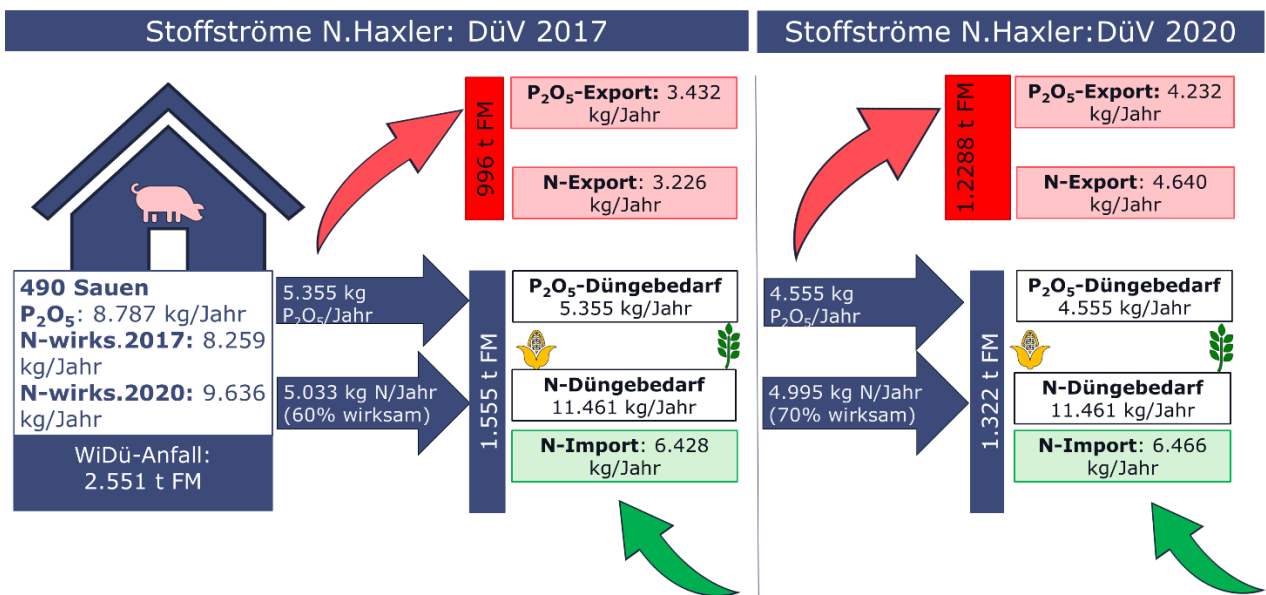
Stoffströme N.Haxler: DüV 2017

996 t FM

$P_2O_5$-Export: 3.432 kg/Jahr

N-Export: 3.226 kg/Jahr

490 Sauen
$P_2O_5$: 8.787 kg/Jahr
N-wirks.2017: 8.259 kg/Jahr
N-wirks.2020: 9.636 kg/Jahr

WiDü-Anfall: 2.551 t FM

5.355 kg $P_2O_5$/Jahr

5.033 kg N/Jahr (60% wirksam)

1.555 t FM

$P_2O_5$-Düngebedarf
5.355 kg/Jahr

N-Düngebedarf
11.461 kg/Jahr

N-Import: 6.428 kg/Jahr

Stoffströme N.Haxler:DüV 2020

1.2288 t FM

$P_2O_5$-Export: 4.232 kg/Jahr

N-Export: 4.640 kg/Jahr

4.555 kg $P_2O_5$/Jahr

4.995 kg N/Jahr (70% wirksam)

1.322 t FM

$P_2O_5$-Düngebedarf
4.555 kg/Jahr

N-Düngebedarf
11.461 kg/Jahr

N-Import: 6.466 kg/Jahr